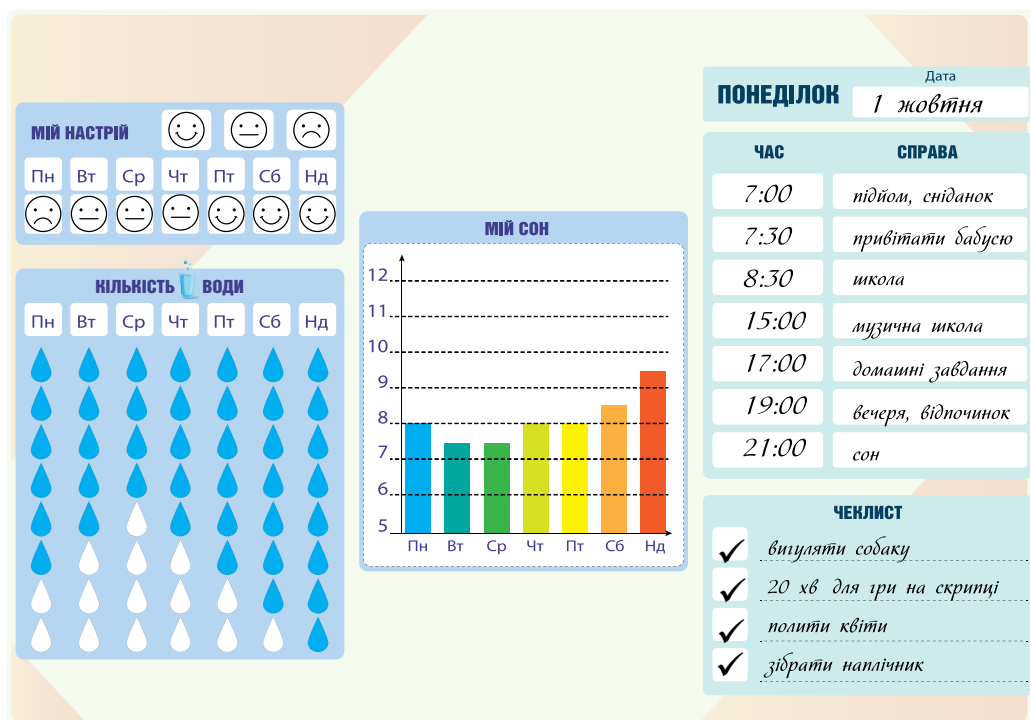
МІЙ НАСТРІЙ

| Пн | Вт | Ср | Чт | Пт | Сб | Нд |
|---|---|---|---|---|---|---|

КІЛЬКІСТЬ ВОДИ

| Пн | Вт | Ср | Чт | Пт | Сб | Нд |
|---|---|---|---|---|---|---|

МІЙ СОН

12
11
10
9
8
7
6
5

Пн Вт Ср Чт Пт Сб Нд

ПОНЕДІЛОК

Дата
1 жовтня

| ЧАС | СПРАВА |
|---|---|
| 7:00 | підйом, сніданок |
| 7:30 | привітати бабусю |
| 8:30 | школа |
| 15:00 | музична школа |
| 17:00 | домашні завдання |
| 19:00 | вечеря, відпочинок |
| 21:00 | сон |

ЧЕКЛИСТ

вигуляти собаку
20 хв для гри на скрипці
полити квіти
зібрати наплічник